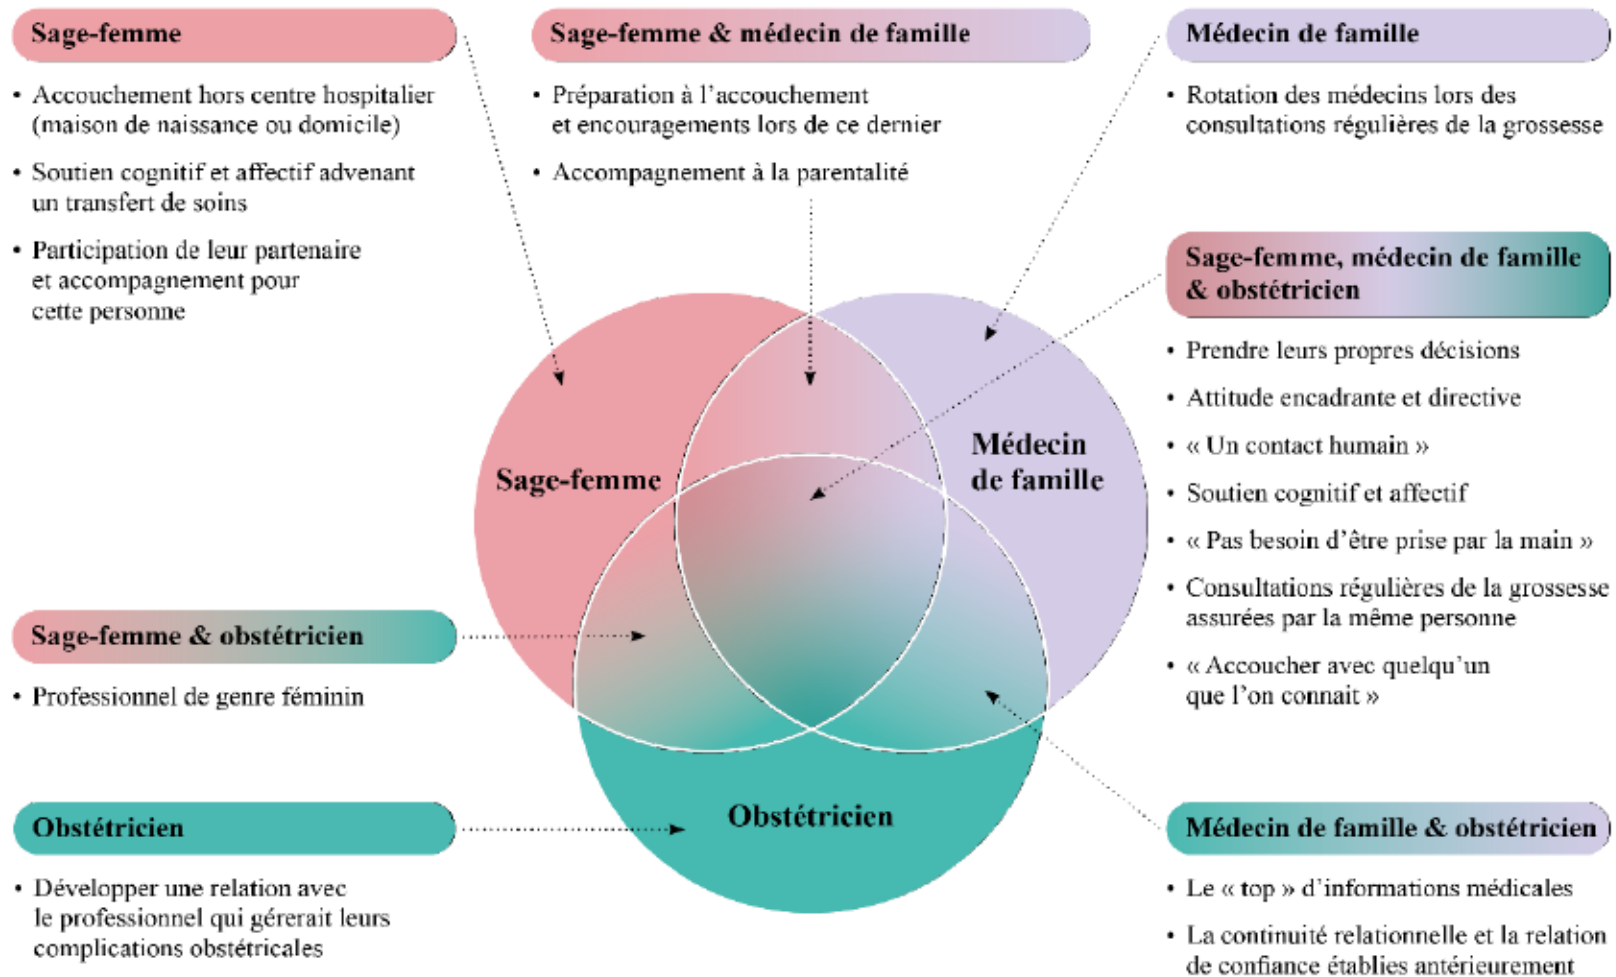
Sage-femme

• Accouchement hors centre hospitalier (maison de naissance ou domicile)

• Soutien cognitif et affectif advenant un transfert de soins

• Participation de leur partenaire et accompagnement pour cette personne

Sage-femme & médecin de famille

• Préparation à l'accouchement et encouragements lors de ce dernier

• Accompagnement à la parentalité

Médecin de famille

• Rotation des médecins lors des consultations régulières de la grossesse

Sage-femme, médecin de famille & obstétricien

• Prendre leurs propres décisions

• Attitude encadrante et directive

• « Un contact humain »

• Soutien cognitif et affectif

• « Pas besoin d'être prise par la main »

• Consultations régulières de la grossesse assurées par la même personne

• « Accoucher avec quelqu'un que l'on connait »

Sage-femme

Médecin de famille

Obstétricien

Sage-femme & obstétricien

• Professionnel de genre féminin

Obstétricien

• Développer une relation avec le professionnel qui gérerait leurs complications obstétricales

Médecin de famille & obstétricien

• Le « top » d'informations médicales

• La continuité relationnelle et la relation de confiance établies antérieurement